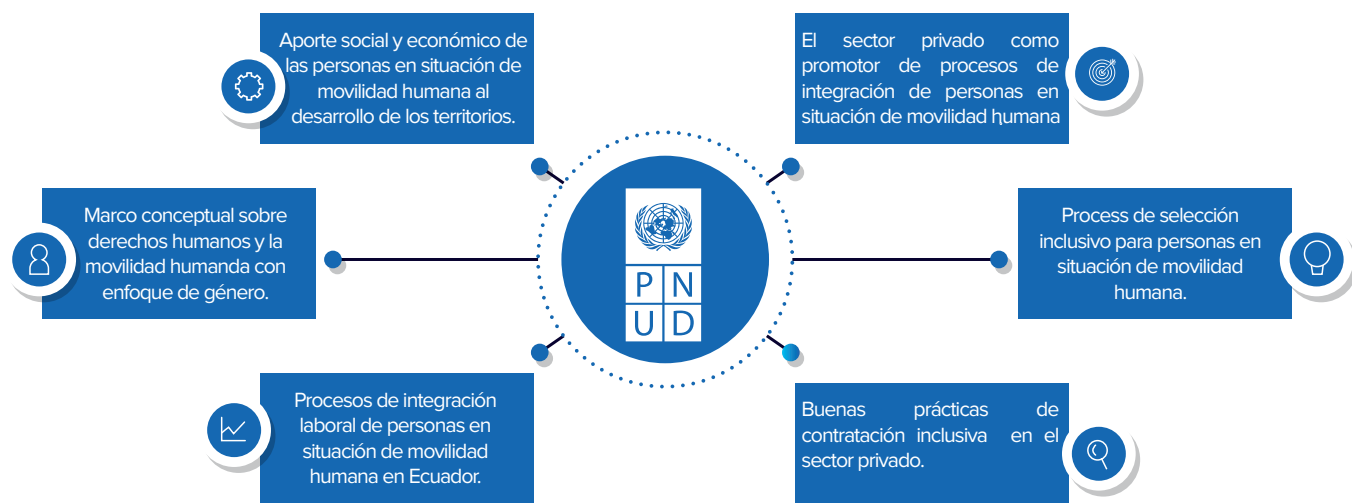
Aporte social y económico de las personas en situación de movilidad humana al desarrollo de los territorios.

El sector privado como promotor de procesos de integración de personas en situación de movilidad humana

Marco conceptual sobre derechos humanos y la movilidad humanda con enfoque de género.

P N
U D

Process de selección inclusivo para personas en situación de movilidad humana.

Procesos de integración laboral de personas en situación de movilidad humana en Ecuador.

Buenas prácticas de contratación inclusiva en el sector privado.